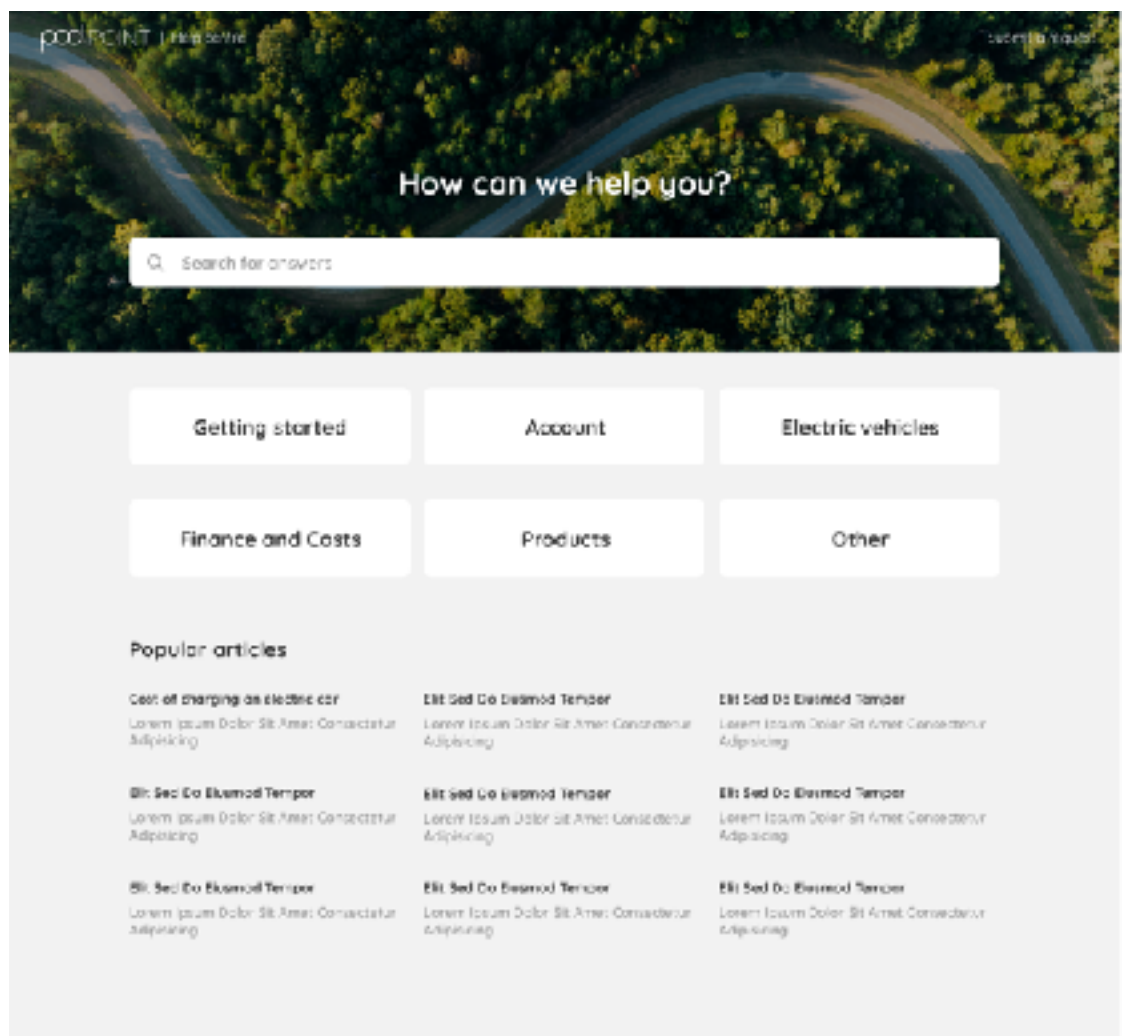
podPOINT | Help Centre

Submit a request

How can we help you?

Search for answers

Getting started

Account

Electric vehicles

Finance and Costs

Products

Other

Popular articles

Cost of charging an electric car
Lorem Ipsum Dolor Sit Amet Consectetur Adipisicing

Elit Sed Do Eiusmod Tempor
Lorem Ipsum Dolor Sit Amet Consectetur Adipisicing

Elit Sed Do Eiusmod Tempor
Lorem Ipsum Dolor Sit Amet Consectetur Adipisicing

Elit Sed Do Eiusmod Tempor
Lorem Ipsum Dolor Sit Amet Consectetur Adipisicing

Elit Sed Do Eiusmod Tempor
Lorem Ipsum Dolor Sit Amet Consectetur Adipisicing

Elit Sed Do Eiusmod Tempor
Lorem Ipsum Dolor Sit Amet Consectetur Adipisicing

Elit Sed Do Eiusmod Tempor
Lorem Ipsum Dolor Sit Amet Consectetur Adipisicing

Elit Sed Do Eiusmod Tempor
Lorem Ipsum Dolor Sit Amet Consectetur Adipisicing

Elit Sed Do Eiusmod Tempor
Lorem Ipsum Dolor Sit Amet Consectetur Adipisicing